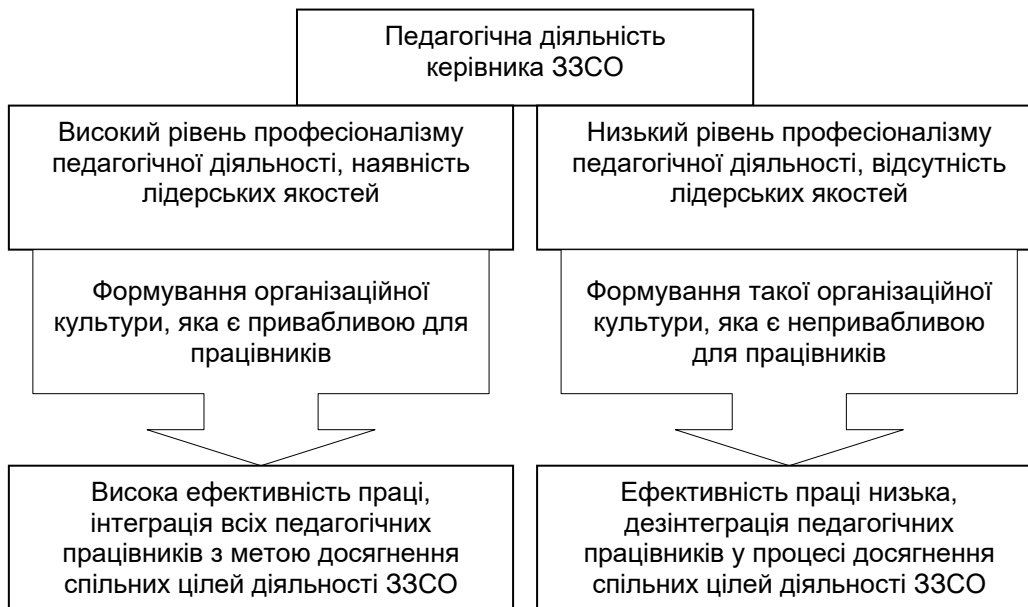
Педагогічна діяльність керівника ЗЗСО

Високий рівень професіоналізму педагогічної діяльності, наявність лідерських якостей

Формування організаційної культури, яка є привабливою для працівників

Висока ефективність праці, інтеграція всіх педагогічних працівників з метою досягнення спільних цілей діяльності ЗЗСО

Низький рівень професіоналізму педагогічної діяльності, відсутність лідерських якостей

Формування такої організаційної культури, яка є непривабливою для працівників

Ефективність праці низька, дезінтеграція педагогічних працівників у процесі досягнення спільних цілей діяльності ЗЗСО